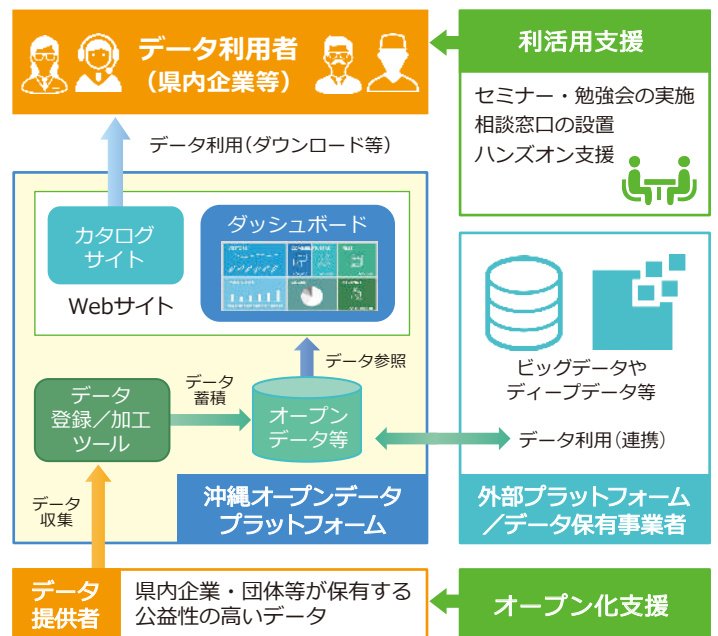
データ利用者
（県内企業等）

利活用支援

セミナー・勉強会の実施
相談窓口の設置
ハンズオン支援

データ利用（ダウンロード等）

カタログ
サイト

ダッシュボード

Webサイト

ビッグデータや
ディープデータ等

データ参照

データ
登録／加工
ツール

データ
蓄積

オープン
データ等

データ利用（連携）

データ
収集

沖縄オープンデータ
プラットフォーム

外部プラットフォーム
／データ保有事業者

データ
提供者

県内企業・団体等が保有する
公益性の高いデータ

オープン化支援